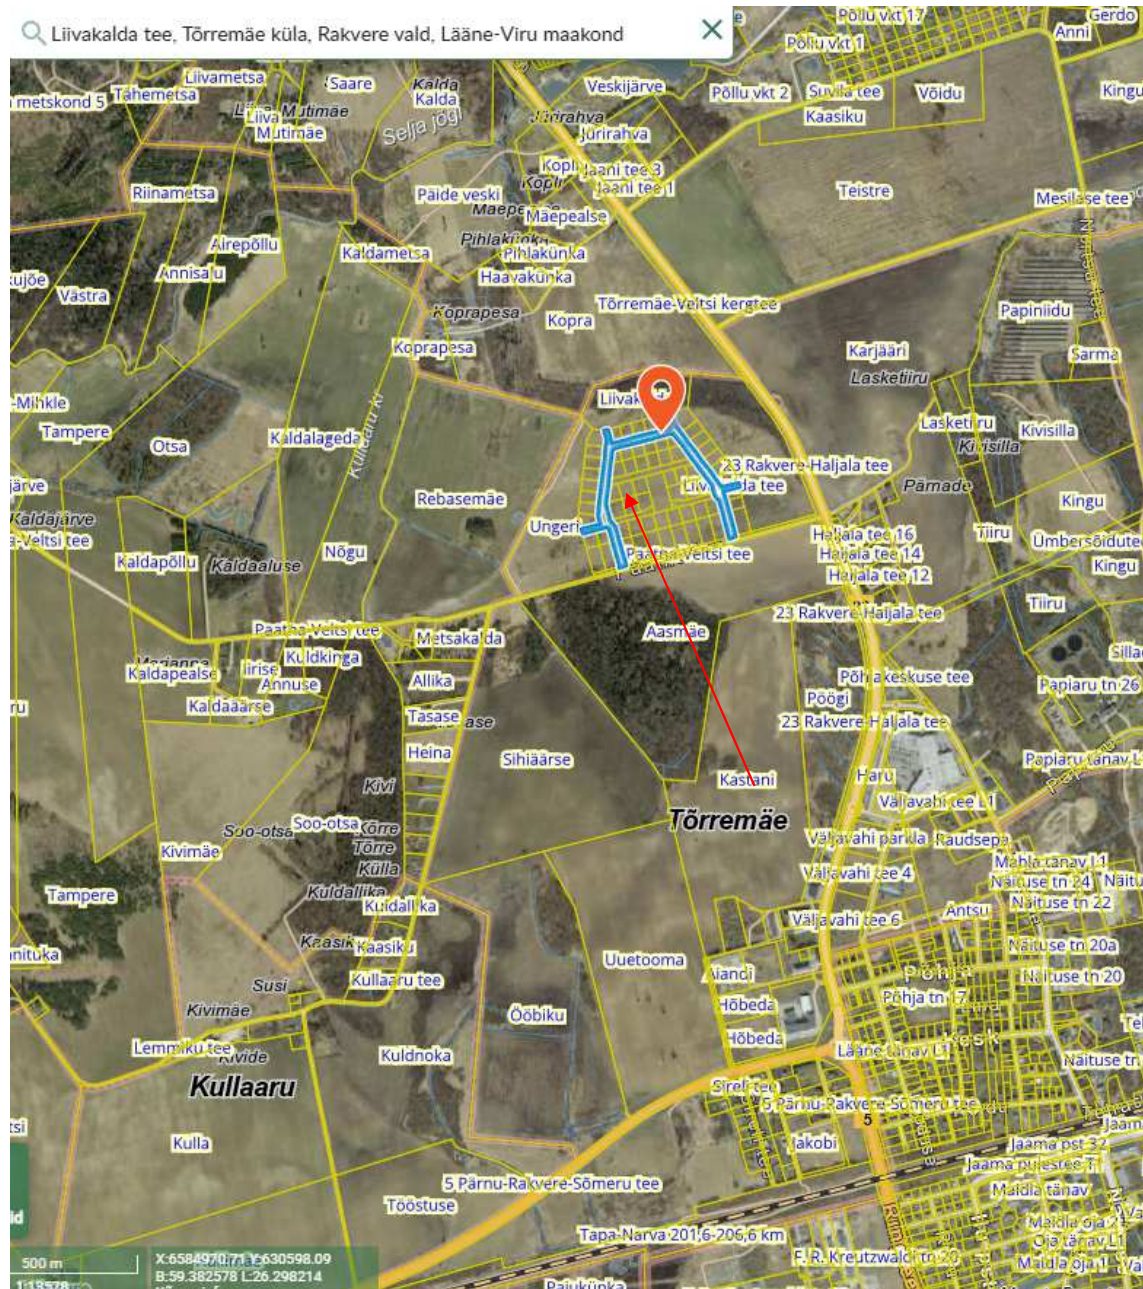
Liivakalda tee, Tõrremäe küla, Rakvere vald, Lääne-Viru maakond

Põllu vkt 17
Gerdo
Anni
Põllu vkt 1
Veskijärve
Põllu vkt 2
Suvila tee
Võidu
Kingu
Kaasiku
Liivametsa
Saare
Kalda
Kalda
metskond 5
Tähemetsa
Liiva Mutimäe
Liiva
Mutimäe
Selja jõgi
Jürirahva
Jürirahva
Kopli
Jaani tee 3
Kopli
Jaani tee 1
Riinametsa
Päide veski
Maepealse
Mäepealse
Teistre
Mesilase tee
Airepõllu
Kaldametsa
Pihlakünka
Pihlakünka
Haavakünka
Annisalu
Kujõe
Västra
Tõrremäe-Veltsi kergtee
Kopra
Koprapesa
Koprapesa
Papiniidu
Karjääri
Sarma
Lasketiiru
Liivak
Mihkle
Tampere
Otsa
Kaldalageda
Kullaaru kr
Lasketiiru
Kivisilla
Kivisilla
23 Rakvere-Haljala tee
Liivakalda tee
Pämade
Järve
Rebasemäe
Kaldajärve
Veltsi tee
Ungeri
Haljala tee 16
Haljala tee 14
Tiiru
Ümbersõidutee
Kaldapõllu
Kaldaaluse
Nõgu
Paatna-Veltsi tee
Haljala tee 12
Kingu
Tiiru
23 Rakvere-Haljala tee
Paatna-Veltsi tee
Metsakalda
Aasmäe
Kuldkinga
Silla
Kaldapealse
Iirise
Annuse
Põhjakeskuse tee
Papiaru tn 26
Allika
Kaldaaarse
Põõgi
Tasase
23 Rakvere-Haljala tee
Heina
Sihiäärse
Papiaru tänav
Haru
Kastani
Kivi
Väljavahi tee L1
Soo-otsa
Soo-otsa
Tõrremäe
Tõrre
Väljavahi pärila
Raudsepa
Kivimäe
Tõrre
Küla
Mahla tänav L1
Väljavahi tee 4
Naituse tn 24
Naitu
Tampere
Kuldallika
Kuldallika
Naituse tn 22
Antsu
Väljavahi tee 6
Kaasiku
Kaasiku
Naituse tn 20a
Naituse tn 20
Nituka
Uuetooma
Põhja
Kullaaru tee
Jaanci
Põhja tn 17
Susi
Õõbiku
Hõbeda
Kivimäe
Hõbeda
Tel
Kivide
Lemmiku tee
Kuldnoka
Lääne tänav L1
Naituse tn
Kullaaru
Sireli tee
5 Pärnu-Rakvere-Sõmeru tee
Kulla
Jakobi
Jaama pst 32
Jaama puiestee
5
Maldla tänav
5 Pärnu-Rakvere-Sõmeru tee
Tööstuse
Maldla oja
Tapa-Narva 201,6-206,6 km
Oja tänav L1
F. R. Kreutzwaldi tn 20
Maldla oja 1
Paiukünka
500 m
1:18578
X:6584970.71 Y:630598.09
B:59.382578 L:26.298214